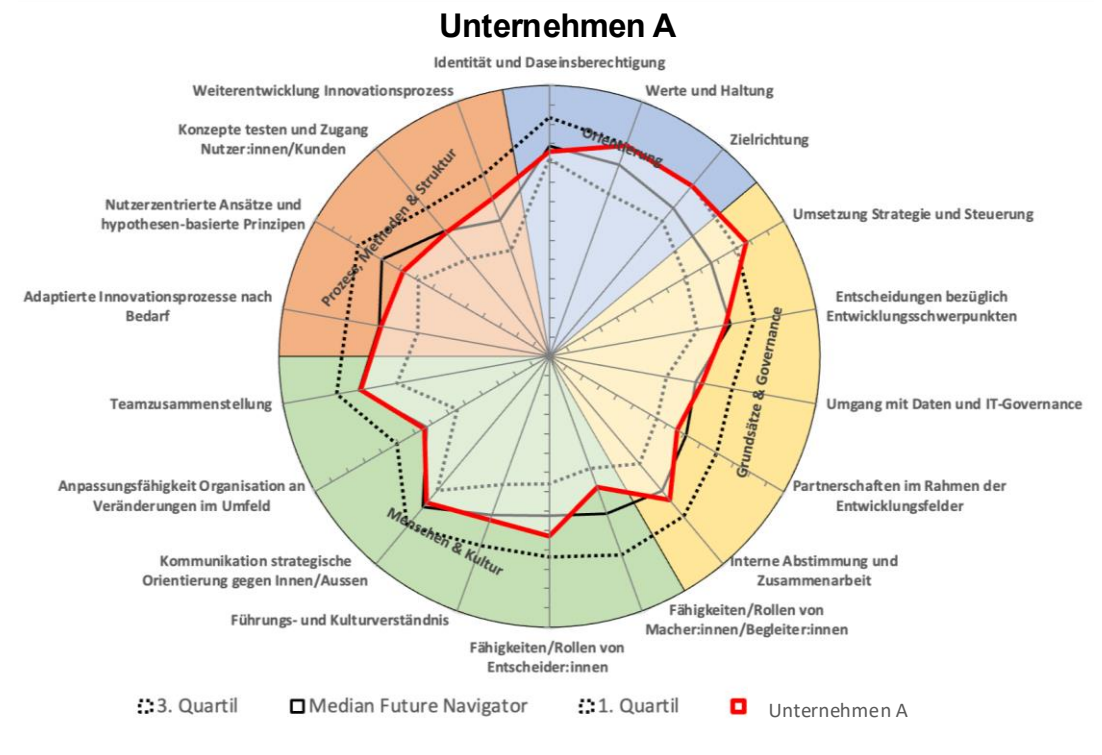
Unternehmen A

Identität und Daseinsberechtigung

Werte und Haltung

Zielrichtung

Umsetzung Strategie und Steuerung

Entscheidungen bezüglich Entwicklungsschwerpunkten

Umgang mit Daten und IT-Governance

Partnerschaften im Rahmen der Entwicklungsfelder

Interne Abstimmung und Zusammenarbeit

Fähigkeiten/Rollen von Macher:innen/Begleiter:innen

Fähigkeiten/Rollen von Entscheider:innen

Führungs- und Kulturverständnis

Kommunikation strategische Orientierung gegen Innen/Aussen

Anpassungsfähigkeit Organisation an Veränderungen im Umfeld

Teamzusammenstellung

Adaptierte Innovationsprozesse nach Bedarf

Nutzerzentrierte Ansätze und hypothesen-basierte Prinzipen

Konzepte testen und Zugang Nutzer:innen/Kunden

Weiterentwicklung Innovationsprozess

Orientierung

Grundsätze & Governance

Menschen & Kultur

Prozesse, Methoden & Struktur

3. Quartil   Median Future Navigator   1. Quartil   Unternehmen A